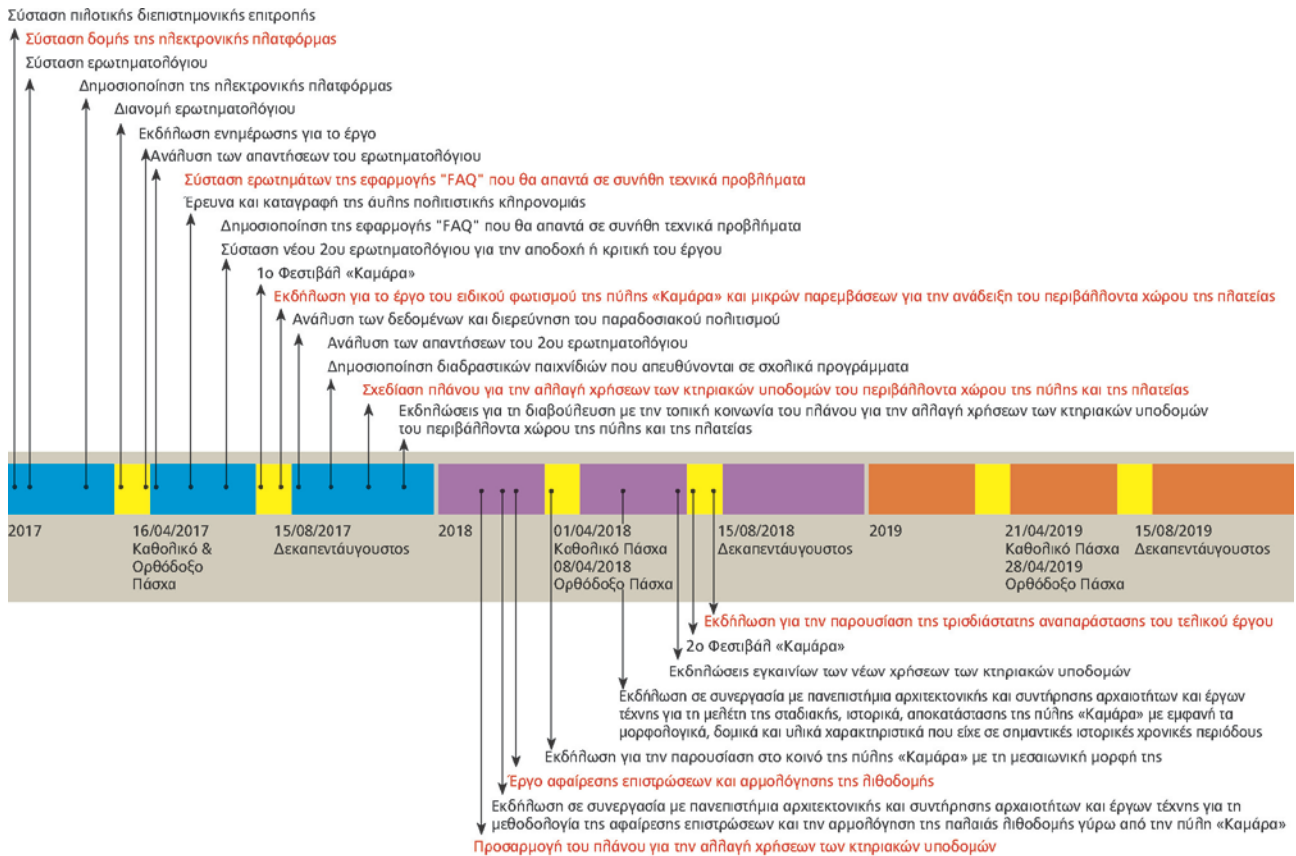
Σύσταση πιλοτικής διεπιστημονικής επιτροπής
Σύσταση δομής της ηλεκτρονικής πλατφόρμας
Σύσταση ερωτηματολόγιου
Δημοσιοποίηση της ηλεκτρονικής πλατφόρμας
Διανομή ερωτηματολόγιου
Εκδήλωση ενημέρωσης για το έργο
Ανάλυση των απαντήσεων του ερωτηματολόγιου
Σύσταση ερωτημάτων της εφαρμογής "FAQ" που θα απαντά σε συνήθη τεχνικά προβλήματα
Έρευνα και καταγραφή της άυλης πολιτιστικής κληρονομιάς
Δημοσιοποίηση της εφαρμογής "FAQ" που θα απαντά σε συνήθη τεχνικά προβλήματα
Σύσταση νέου 2ου ερωτηματολόγιου για την αποδοχή ή κριτική του έργου
1ο Φεστιβάλ «Καμάρα»
Εκδήλωση για το έργο του ειδικού φωτισμού της πύλης «Καμάρα» και μικρών παρεμβάσεων για την ανάδειξη του περιβάλλοντα χώρου της πλατείας
Ανάλυση των δεδομένων και διερεύνηση του παραδοσιακού πολιτισμού
Ανάλυση των απαντήσεων του 2ου ερωτηματολόγιου
Δημοσιοποίηση διαδραστικών παιχνιδιών που απευθύνονται σε σχολικά προγράμματα
Σχεδίαση πλάνου για την αλλαγή χρήσεων των κτηριακών υποδομών του περιβάλλοντα χώρου της πύλης και της πλατείας
Εκδηλώσεις για τη διαβούλευση με την τοπική κοινωνία του πλάνου για την αλλαγή χρήσεων των κτηριακών υποδομών του περιβάλλοντα χώρου της πύλης και της πλατείας

2017
16/04/2017 Καθολικό & Ορθόδοξο Πάσχα
15/08/2017 Δεκαπενταύγουστος
2018
01/04/2018 Καθολικό Πάσχα 08/04/2018 Ορθόδοξο Πάσχα
15/08/2018 Δεκαπενταύγουστος
2019
21/04/2019 Καθολικό Πάσχα 28/04/2019 Ορθόδοξο Πάσχα
15/08/2019 Δεκαπενταύγουστος

Εκδήλωση για την παρουσίαση της τρισδιάστατης αναπαράστασης του τελικού έργου
2ο Φεστιβάλ «Καμάρα»
Εκδηλώσεις εγκαινίων των νέων χρήσεων των κτηριακών υποδομών
Εκδήλωση σε συνεργασία με πανεπιστήμια αρχιτεκτονικής και συντήρησης αρχαιοτήτων και έργων τέχνης για τη μελέτη της σταδιακής, ιστορικά, αποκατάστασης της πύλης «Καμάρα» με εμφανή τα μορφολογικά, δομικά και υλικά χαρακτηριστικά που είχε σε σημαντικές ιστορικές χρονικές περιόδους
Εκδήλωση για την παρουσίαση στο κοινό της πύλης «Καμάρα» με τη μεσαιωνική μορφή της
Έργο αφαίρεσης επιστρώσεων και αρμολόγησης της λιθοδομής
Εκδήλωση σε συνεργασία με πανεπιστήμια αρχιτεκτονικής και συντήρησης αρχαιοτήτων και έργων τέχνης για τη μεθοδολογία της αφαίρεσης επιστρώσεων και την αρμολόγηση της παλαιάς λιθοδομής γύρω από την πύλη «Καμάρα»
Προσαρμογή του πλάνου για την αλλαγή χρήσεων των κτηριακών υποδομών